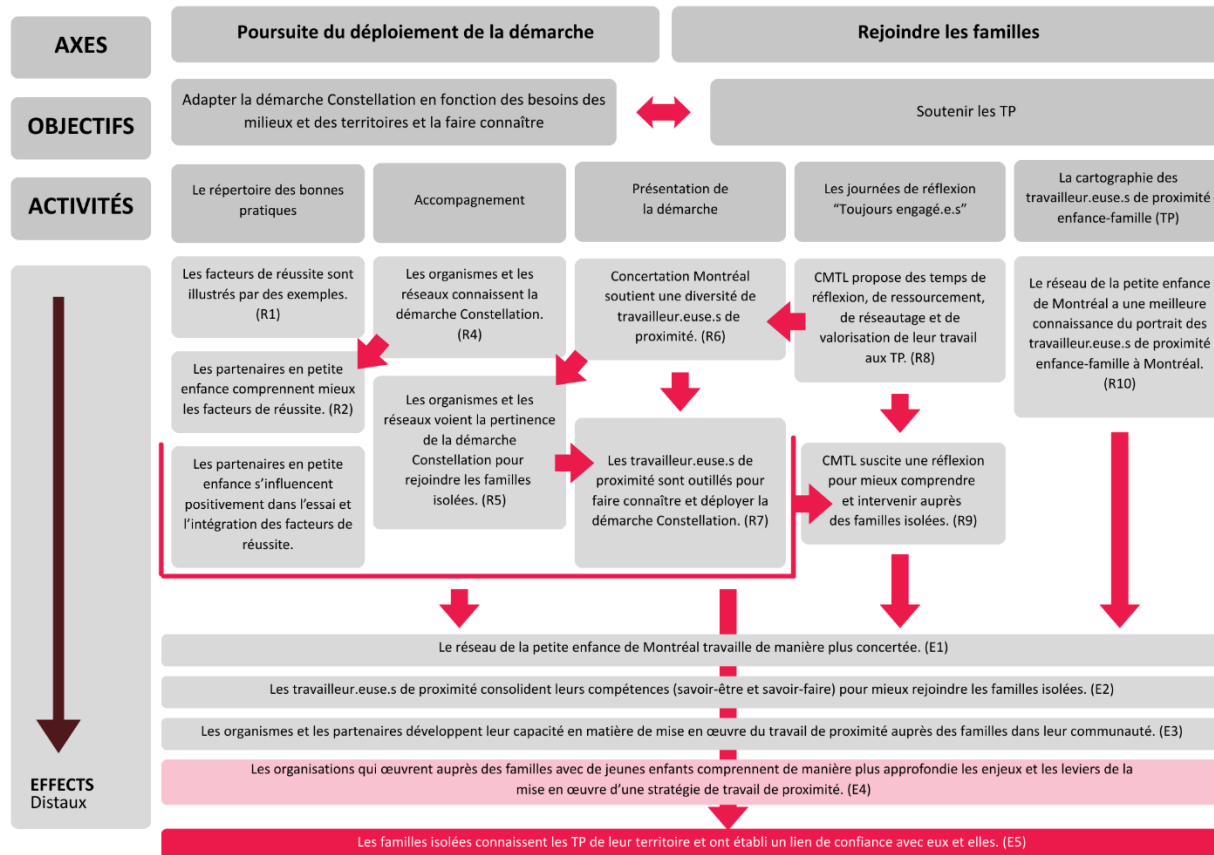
AXES

Poursuite du déploiement de la démarche

Rejoindre les familles

OBJECTIFS

Adapter la démarche Constellation en fonction des besoins des milieux et des territoires et la faire connaître

Soutenir les TP

ACTIVITÉS

Le répertoire des bonnes pratiques

Accompagnement

Présentation de la démarche

Les journées de réflexion "Toujours engagé.e.s"

La cartographie des travailleur.euse.s de proximité enfance-famille (TP)

Les facteurs de réussite sont illustrés par des exemples. (R1)

Les organismes et les réseaux connaissent la démarche Constellation. (R4)

Concertation Montréal soutient une diversité de travailleur.euse.s de proximité. (R6)

CMTL propose des temps de réflexion, de ressourcement, de réseautage et de valorisation de leur travail aux TP. (R8)

Le réseau de la petite enfance de Montréal a une meilleure connaissance du portrait des travailleur.euse.s de proximité enfance-famille à Montréal. (R10)

Les partenaires en petite enfance comprennent mieux les facteurs de réussite. (R2)

Les organismes et les réseaux voient la pertinence de la démarche Constellation pour rejoindre les familles isolées. (R5)

Les partenaires en petite enfance s'influencent positivement dans l'essai et l'intégration des facteurs de réussite.

Les travailleur.euse.s de proximité sont outillés pour faire connaître et déployer la démarche Constellation. (R7)

CMTL suscite une réflexion pour mieux comprendre et intervenir auprès des familles isolées. (R9)

Le réseau de la petite enfance de Montréal travaille de manière plus concertée. (E1)

Les travailleur.euse.s de proximité consolident leurs compétences (savoir-être et savoir-faire) pour mieux rejoindre les familles isolées. (E2)

Les organismes et les partenaires développent leur capacité en matière de mise en œuvre du travail de proximité auprès des familles dans leur communauté. (E3)

EFFECTS
Distaux

Les organisations qui œuvrent auprès des familles avec de jeunes enfants comprennent de manière plus approfondie les enjeux et les leviers de la mise en œuvre d'une stratégie de travail de proximité. (E4)

Les familles isolées connaissent les TP de leur territoire et ont établi un lien de confiance avec eux et elles. (E5)